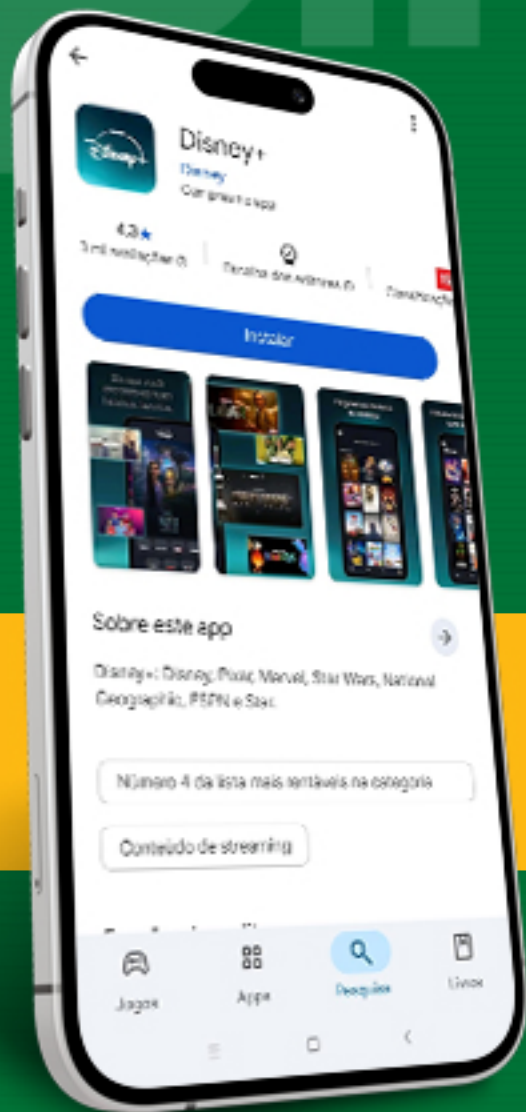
Disney+
Disney
Compras no app

4,3★
3 mi avaliações

Escolha dos editores

Classificação

Instalar

Sobre este app

Disney+: Disney, Pixar, Marvel, Star Wars, National Geographic, ESPN e Star.

Número 4 da lista mais rentáveis na categoria

Conteúdo de streaming

Jogos
Apps
Pesquisa
Livros